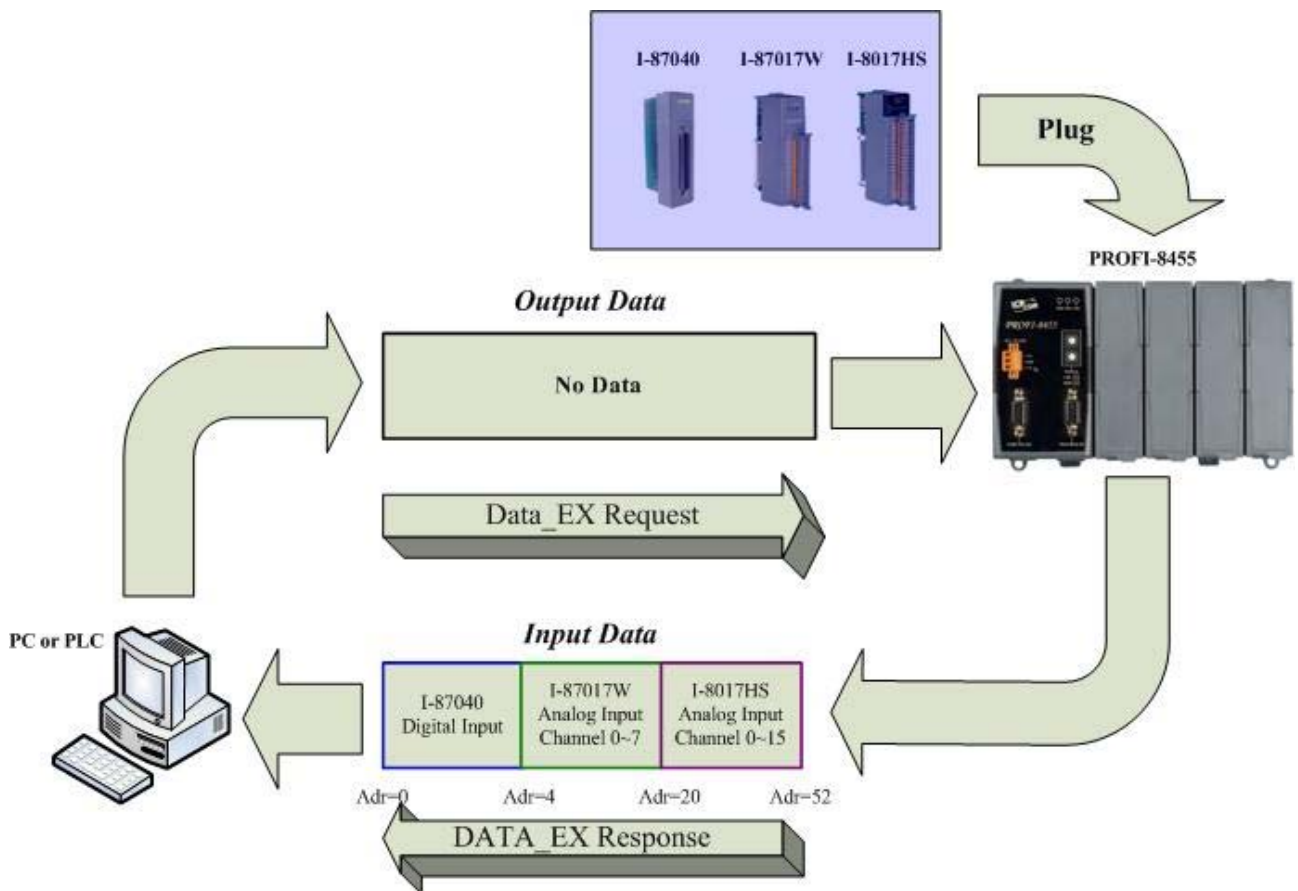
I-87040 I-87017W I-8017HS

Plug

PROFI-8455

*Output Data*

No Data

Data_EX Request

PC or PLC

*Input Data*

| I-87040 Digital Input | I-87017W Analog Input Channel 0~7 | I-8017HS Analog Input Channel 0~15 |
|---|---|---|

Adr=0 Adr=4 Adr=20 Adr=52

DATA_EX Response